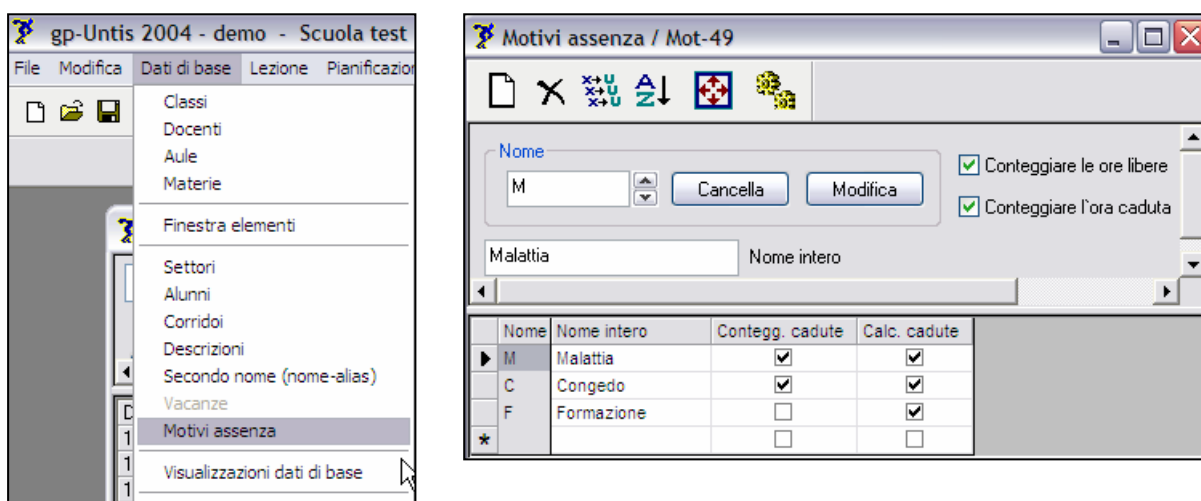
gp-Untis 2004 - demo - Scuola test

File Modifica Dati di base Lezione Pianificazion

Classi
Docenti
Aule
Materie
Finestra elementi
Settori
Alunni
Corridoi
Descrizioni
Secondo nome (nome-alias)
Vacanze
Motivi assenza
Visualizzazioni dati di base

Motivi assenza / Mot-49

Nome
M
Cancella
Modifica
Conteggiare le ore libere
Conteggiare l'ora caduta
Malattia
Nome intero

| | Nome | Nome intero | Contegg. cadute | Calc. cadute |
|---|---|---|---|---|
| ▶ | M | Malattia | ✔ | ✔ |
| | C | Congedo | ✔ | ✔ |
| | F | Formazione | ☐ | ✔ |
| * | | | ☐ | ☐ |